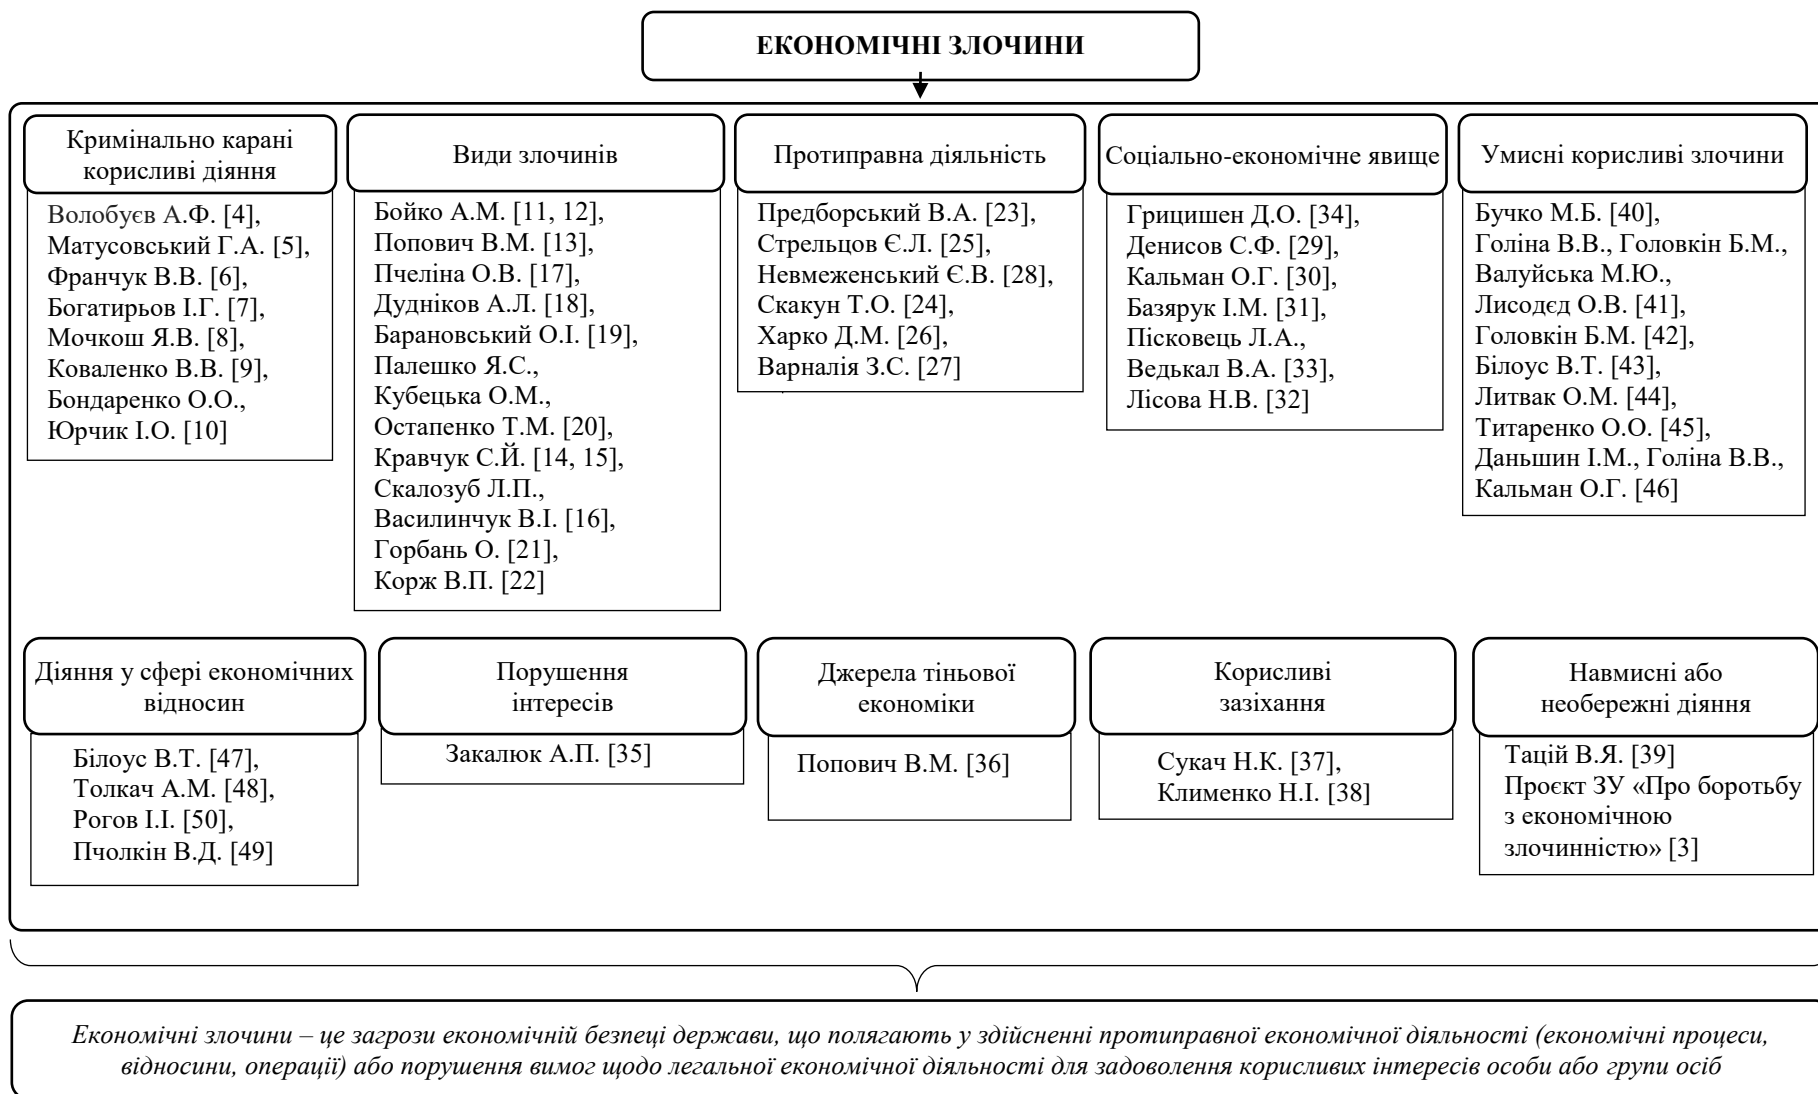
ЕКОНОМІЧНІ ЗЛОЧИНИ

Кримінально карані корисливі діяння

Волобуєв А.Ф. [4], Матусовський Г.А. [5], Франчук В.В. [6], Богатирьов І.Г. [7], Мочкош Я.В. [8], Коваленко В.В. [9], Бондаренко О.О., Юрчик І.О. [10]

Види злочинів

Бойко А.М. [11, 12], Попович В.М. [13], Пчеліна О.В. [17], Дудніков А.Л. [18], Барановський О.І. [19], Палешко Я.С., Кубецька О.М., Остапенко Т.М. [20], Кравчук С.Й. [14, 15], Скалозуб Л.П., Василинчук В.І. [16], Горбань О. [21], Корж В.П. [22]

Протиправна діяльність

Предборський В.А. [23], Стрельцов Є.Л. [25], Невмеженський Є.В. [28], Скакун Т.О. [24], Харко Д.М. [26], Варналія З.С. [27]

Соціально-економічне явище

Грицишен Д.О. [34], Денисов С.Ф. [29], Кальман О.Г. [30], Базярук І.М. [31], Пісковець Л.А., Ведькал В.А. [33], Лісова Н.В. [32]

Умисні корисливі злочини

Бучко М.Б. [40], Голіна В.В., Головкін Б.М., Валуйська М.Ю., Лисодєд О.В. [41], Головкін Б.М. [42], Білоус В.Т. [43], Литвак О.М. [44], Титаренко О.О. [45], Даньшин І.М., Голіна В.В., Кальман О.Г. [46]

Діяння у сфері економічних відносин

Білоус В.Т. [47], Толкач А.М. [48], Рогов І.І. [50], Пчолкін В.Д. [49]

Порушення інтересів

Закалюк А.П. [35]

Джерела тіньової економіки

Попович В.М. [36]

Корисливі зазіхання

Сукач Н.К. [37], Клименко Н.І. [38]

Навмисні або необережні діяння

Тацій В.Я. [39]
Проєкт ЗУ «Про боротьбу з економічною злочинністю» [3]

*Економічні злочини – це загрози економічній безпеці держави, що полягають у здійсненні протиправної економічної діяльності (економічні процеси, відносини, операції) або порушення вимог щодо легальної економічної діяльності для задоволення корисливих інтересів особи або групи осіб*